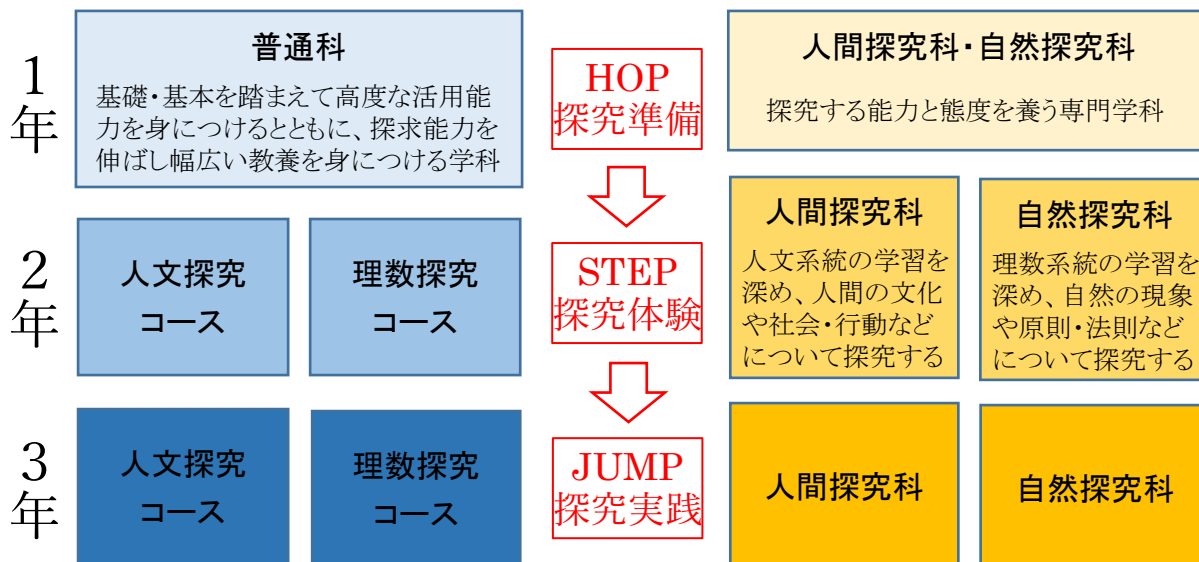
1年

普通科

基礎・基本を踏まえて高度な活用能力を身につけるとともに、探求能力を伸ばし幅広い教養を身につける学科

HOP
探究準備

人間探究科・自然探究科

探究する能力と態度を養う専門学科

2年

人文探究コース

理数探究コース

STEP
探究体験

人間探究科

人文系統の学習を深め、人間の文化や社会・行動などについて探究する

自然探究科

理数系統の学習を深め、自然の現象や原則・法則などについて探究する

3年

人文探究コース

理数探究コース

JUMP
探究実践

人間探究科

自然探究科